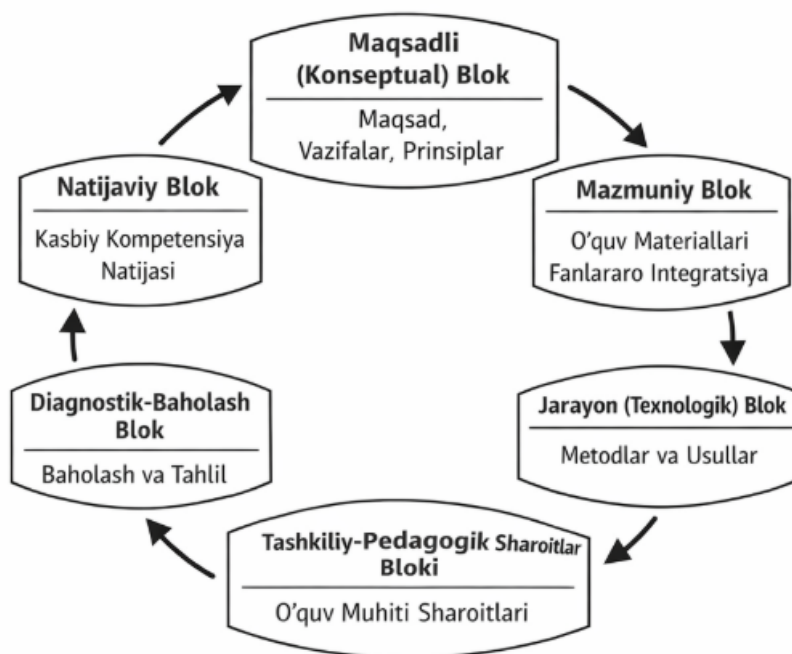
Maqsadli (Konseptual) Blok

Maqsad, Vazifalar, Prinsiplar

Mazmuniy Blok

O'quv Materiallari Fanlararo Integratsiya

Jarayon (Texnologik) Blok

Metodlar va Usullar

Tashkiliy-Pedagogik Sharoitlar Bloki

O'quv Muhiti Sharoitlari

Diagnostik-Baholash Blok

Baholash va Tahlil

Natijaviy Blok

Kasbiy Kompetensiya Natijasi